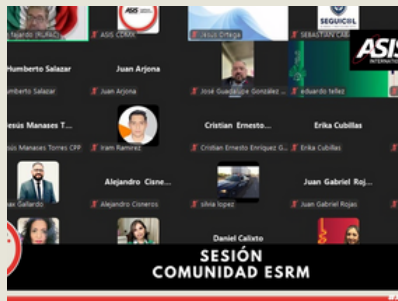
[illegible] Fajardo (RUFAC)
ASIS CDMX
ASIS
Jesús Ortega
SEGUCIEL
SEBASTIAN CAB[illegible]
ASIS INTERNATI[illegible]
Humberto Salazar
Juan Arjona
Humberto Salazar
Juan Arjona
José Guadalupe González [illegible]
eduardo tellez
Jesús Manases T...
Cristian Ernesto...
Erika Cubillas
Jesús Manases Torres CPP
Iram Ramirez
Cristian Ernesto Enriquez G...
Erika Cubillas
Alejandro Cisne...
Juan Gabriel Roj...
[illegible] Gallardo
Alejandro Cisneros
silvia lopez
Juan Gabriel Rojas
Daniel Calixto
SESIÓN
COMUNIDAD ESRM